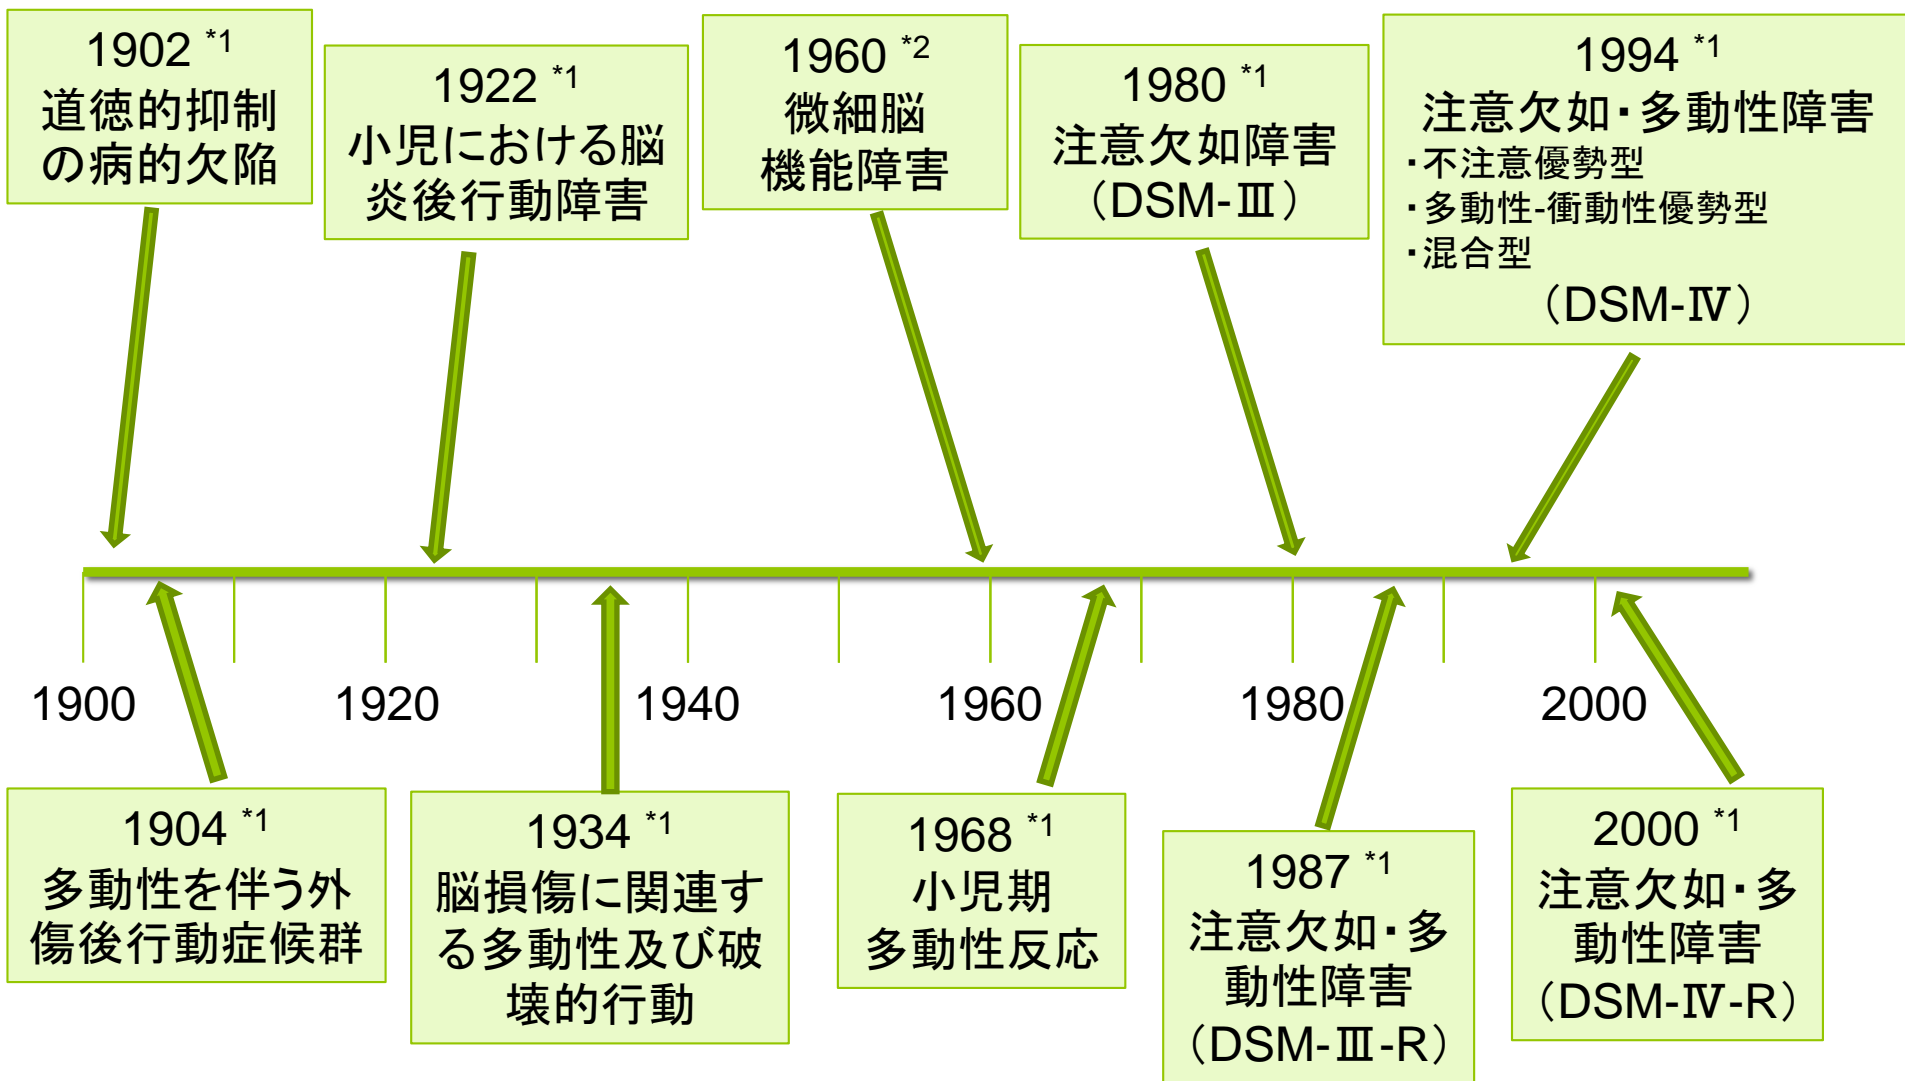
1902 *1
道徳的抑制の病的欠陥

1922 *1
小児における脳炎後行動障害

1960 *2
微細脳機能障害

1980 *1
注意欠如障害
（DSM-Ⅲ）

1994 *1
注意欠如・多動性障害
・不注意優勢型
・多動性-衝動性優勢型
・混合型
（DSM-Ⅳ）

1900　1920　1940　1960　1980　2000

1904 *1
多動性を伴う外傷後行動症候群

1934 *1
脳損傷に関連する多動性及び破壊的行動

1968 *1
小児期
多動性反応

1987 *1
注意欠如・多動性障害
（DSM-Ⅲ-R）

2000 *1
注意欠如・多動性障害
（DSM-Ⅳ-R）